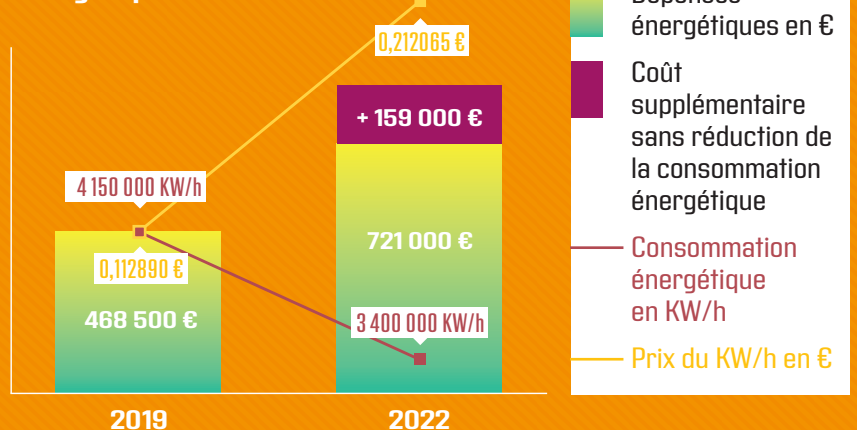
0,212065 €

+ 159 000 €

4 150 000 KW/h

721 000 €

0,112890 €

468 500 €

3 400 000 KW/h

2019

2022

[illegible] énergétiques en €

Coût supplémentaire sans réduction de la consommation énergétique

Consommation énergétique en KW/h

Prix du KW/h en €